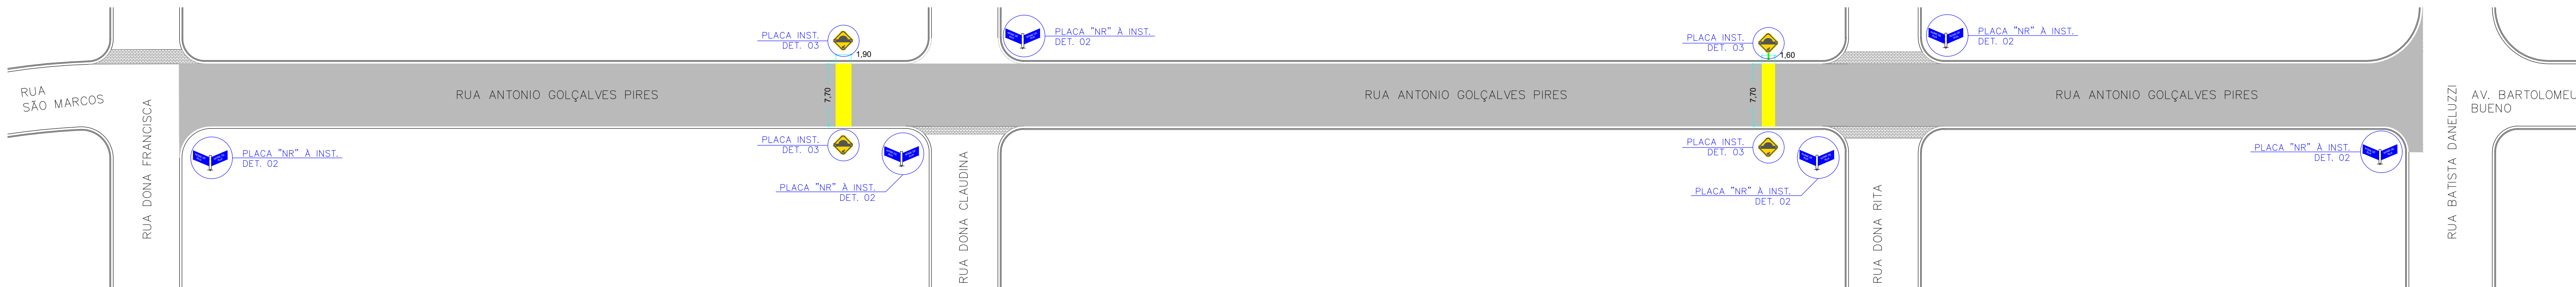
PLACA INST.
DET. 03
1,90

PLACA "NR" À INST.
DET. 02

PLACA INST.
DET. 03
1,60

PLACA "NR" À INST.
DET. 02

RUA
SÃO MARCOS

RUA ANTONIO GOLÇALVES PIRES

7,70

RUA ANTONIO GOLÇALVES PIRES

7,70

RUA ANTONIO GOLÇALVES PIRES

AV. BARTOLOMEU
BUENO

PLACA "NR" À INST.
DET. 02

PLACA INST.
DET. 03

PLACA "NR" À INST.
DET. 02

RUA DONA FRANCISCA

RUA DONA CLAUDINA

PLACA INST.
DET. 03

PLACA "NR" À INST.
DET. 02

RUA DONA RITA

PLACA "NR" À INST.
DET. 02

RUA BATISTA DANELUZZI